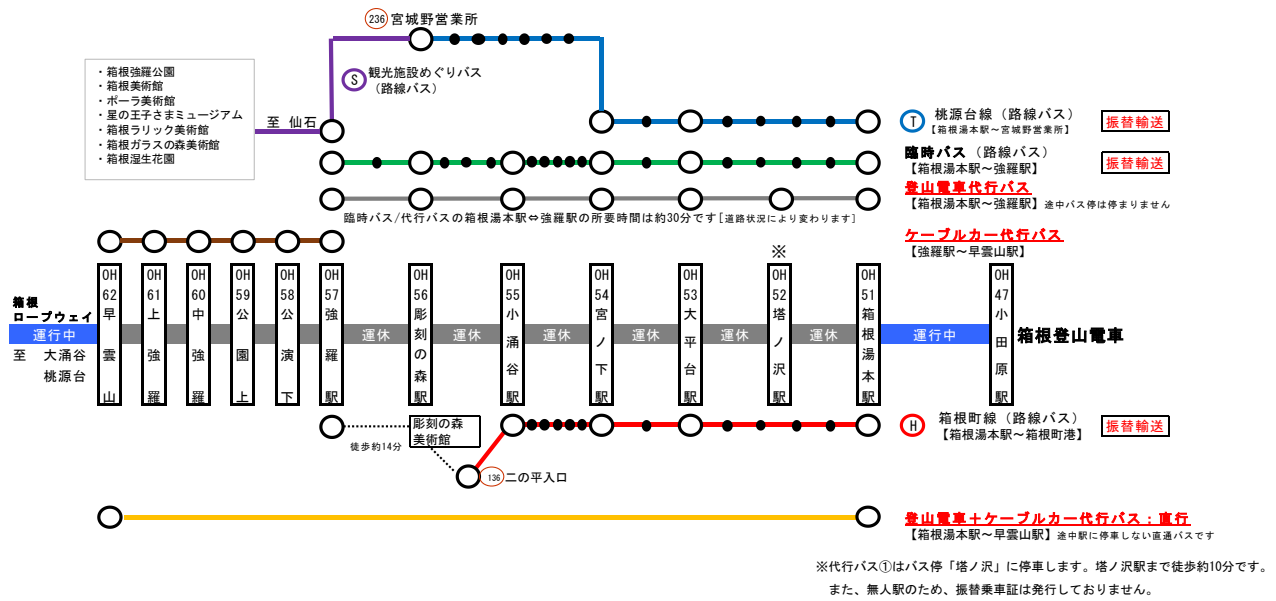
236 宮城野営業所

・箱根強羅公園
・箱根美術館
・ポーラ美術館
・星の王子さまミュージアム
・箱根ラリック美術館
・箱根ガラスの森美術館
・箱根湿生花園

S 観光施設めぐりバス（路線バス）

至 仙石

T 桃源台線（路線バス）
【箱根湯本駅～宮城野営業所】
振替輸送

臨時バス（路線バス）
【箱根湯本駅～強羅駅】
振替輸送

登山電車代行バス
【箱根湯本駅～強羅駅】途中バス停は停まりません

臨時バス/代行バスの箱根湯本駅⇔強羅駅の所要時間は約30分です［道路状況により変わります］

ケーブルカー代行バス
【強羅駅～早雲山駅】

※

箱根ロープウェイ
運行中
至 大涌谷 桃源台

OH62 早雲山
OH61 上強羅
OH60 中強羅
OH59 公園上
OH58 公園下
OH57 強羅駅
運休
OH56 彫刻の森駅
運休
OH55 小涌谷駅
運休
OH54 宮ノ下駅
運休
OH53 大平台駅
運休
OH52 塔ノ沢駅
運休
OH51 箱根湯本駅
運行中
OH47 小田原駅
箱根登山電車

H 箱根町線（路線バス）
【箱根湯本駅～箱根町港】
振替輸送

彫刻の森美術館
徒歩約14分
136 二の平入口

登山電車＋ケーブルカー代行バス：直行
【箱根湯本駅～早雲山駅】途中駅に停車しない直通バスです

※代行バス①はバス停「塔ノ沢」に停車します。塔ノ沢駅まで徒歩約10分です。
また、無人駅のため、振替乗車証は発行しておりません。